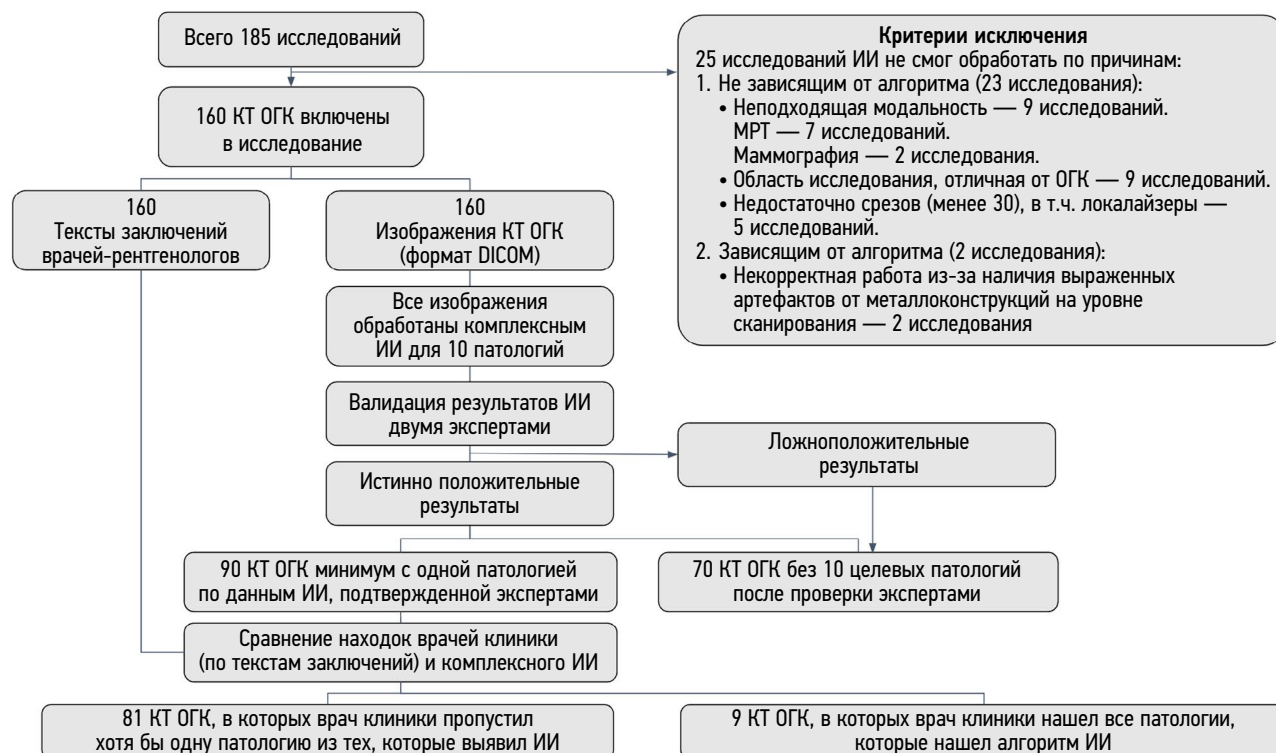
Всего 185 исследований

Критерии исключения
25 исследований ИИ не смог обработать по причинам:
1. Не зависящим от алгоритма (23 исследования):
• Неподходящая модальность — 9 исследований. МРТ — 7 исследований. Маммография — 2 исследования.
• Область исследования, отличная от ОГК — 9 исследований.
• Недостаточно срезов (менее 30), в т.ч. локалайзеры — 5 исследований.
2. Зависящим от алгоритма (2 исследования):
• Некорректная работа из-за наличия выраженных артефактов от металлоконструкций на уровне сканирования — 2 исследования

160 КТ ОГК включены в исследование

160
Тексты заключений врачей-рентгенологов

160
Изображения КТ ОГК (формат DICOM)

Все изображения обработаны комплексным ИИ для 10 патологий

Валидация результатов ИИ двумя экспертами

Ложноположительные результаты

Истинно положительные результаты

90 КТ ОГК минимум с одной патологией по данным ИИ, подтвержденной экспертами

70 КТ ОГК без 10 целевых патологий после проверки экспертами

Сравнение находок врачей клиники (по текстам заключений) и комплексного ИИ

81 КТ ОГК, в которых врач клиники пропустил хотя бы одну патологию из тех, которые выявил ИИ

9 КТ ОГК, в которых врач клиники нашел все патологии, которые нашел алгоритм ИИ